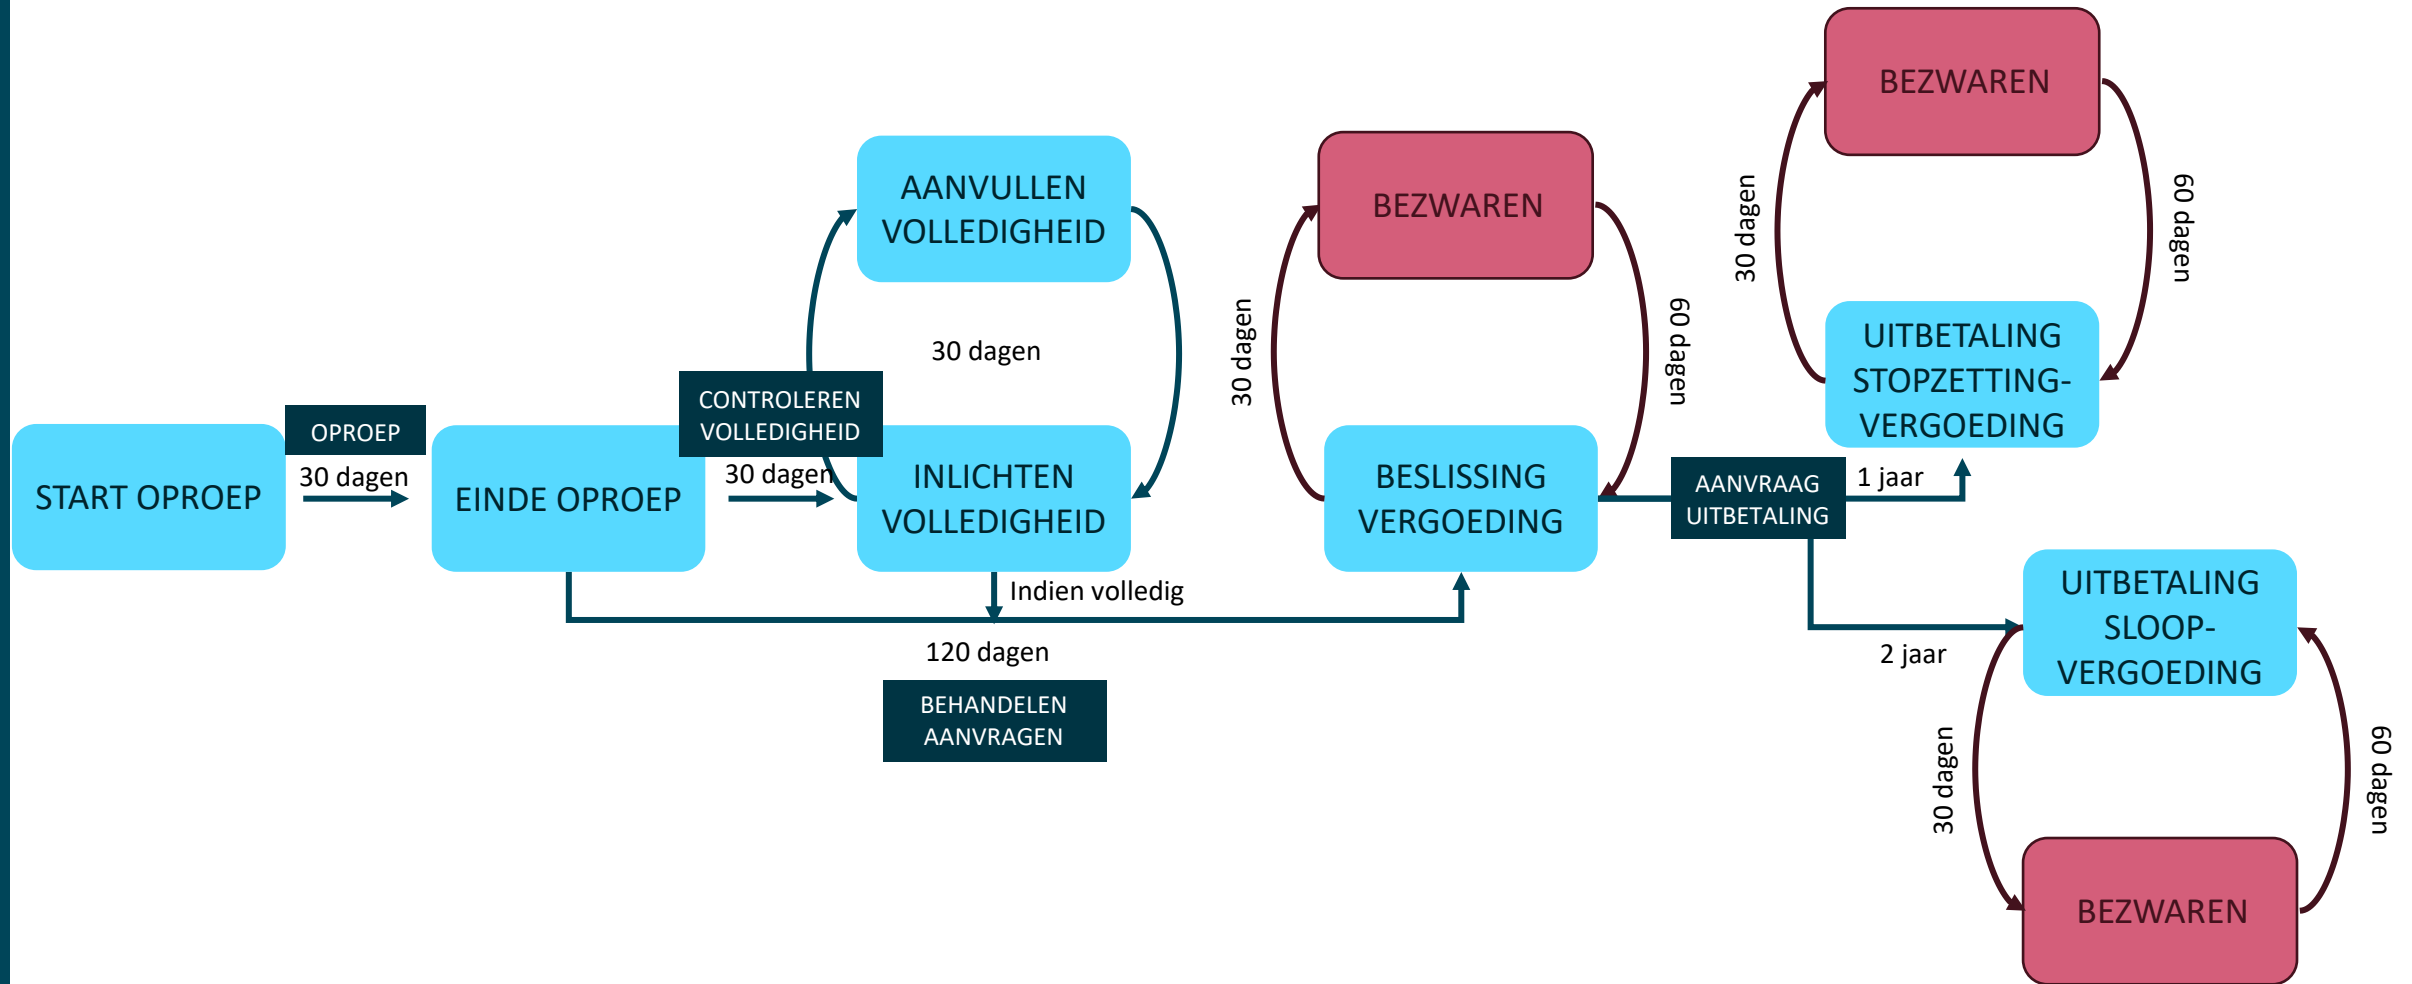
START OPROEP

OPROEP

30 dagen

EINDE OPROEP

CONTROLEREN VOLLEDIGHEID

30 dagen

AANVULLEN VOLLEDIGHEID

30 dagen

INLICHTEN VOLLEDIGHEID

Indien volledig

120 dagen

BEHANDELEN AANVRAGEN

BEZWAREN

30 dagen

60 dagen

BESLISSING VERGOEDING

AANVRAAG UITBETALING

1 jaar

BEZWAREN

30 dagen

60 dagen

UITBETALING STOPZETTING-VERGOEDING

2 jaar

UITBETALING SLOOP-VERGOEDING

30 dagen

60 dagen

BEZWAREN